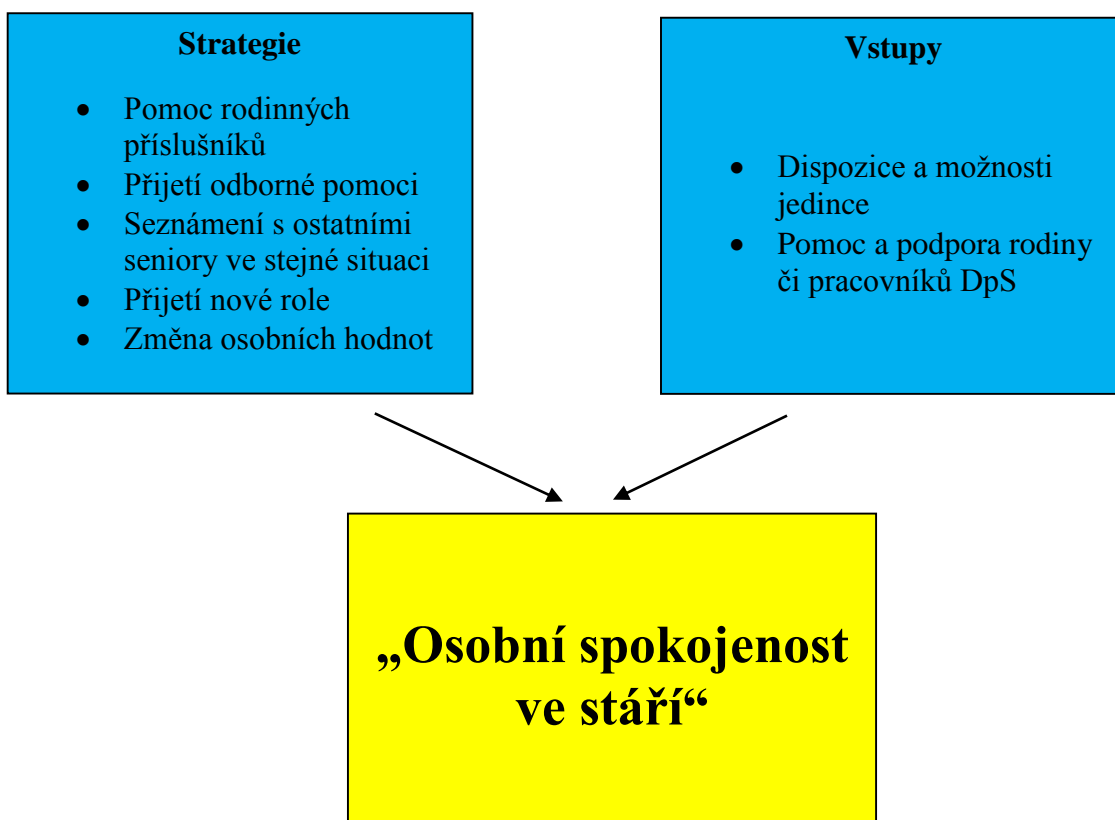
Strategie

- Pomoc rodinných příslušníků
- Přijetí odborné pomoci
- Seznámení s ostatními seniory ve stejné situaci
- Přijetí nové role
- Změna osobních hodnot

Vstupy

- Dispozice a možnosti jedince
- Pomoc a podpora rodiny či pracovníků DpS

„Osobní spokojenost ve stáří“